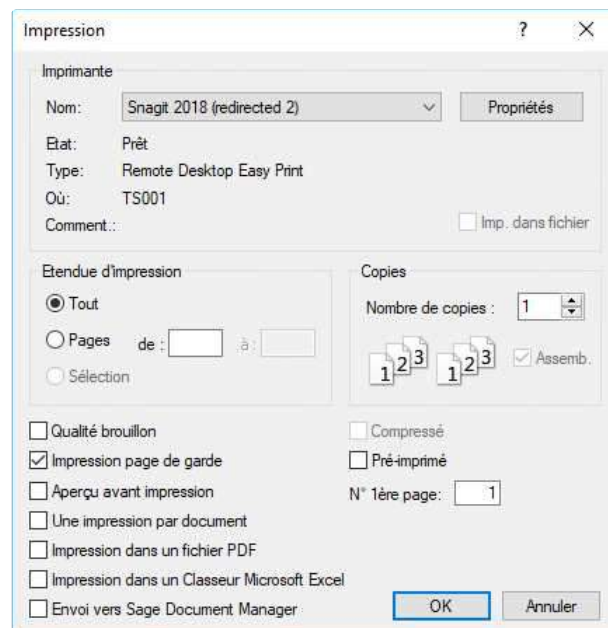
Impression ? X

Imprimante

Nom: Snagit 2018 (redirected 2) Propriétés

Etat: Prêt

Type: Remote Desktop Easy Print

Où: TS001

Comment.:

Imp. dans fichier

Etendue d'impression

Tout

Pages de : à :

Sélection

Copies

Nombre de copies : 1

1 2 3 1 2 3

Assemb.

Qualité brouillon

Impression page de garde

Aperçu avant impression

Une impression par document

Impression dans un fichier PDF

Impression dans un Classeur Microsoft Excel

Envoi vers Sage Document Manager

Compressé

Pré-imprimé

N° 1ère page: 1

OK

Annuler